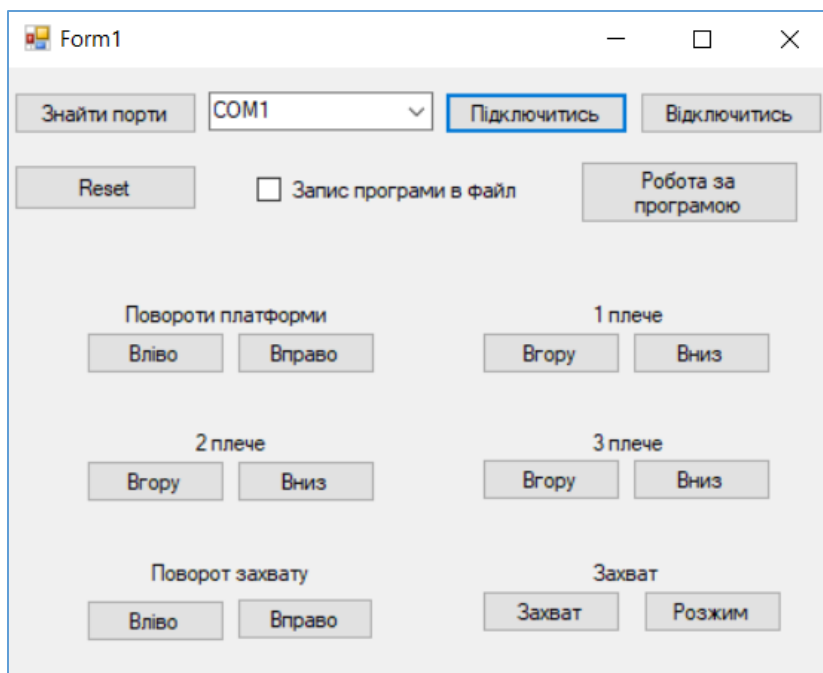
Form1

Знайти порти COM1 Підключитись Відключитись

Reset Запис програми в файл Робота за програмою

Повороти платформи
Вліво Вправо

1 плече
Вгору Вниз

2 плече
Вгору Вниз

3 плече
Вгору Вниз

Поворот захвату
Вліво Вправо

Захват
Захват Розжим